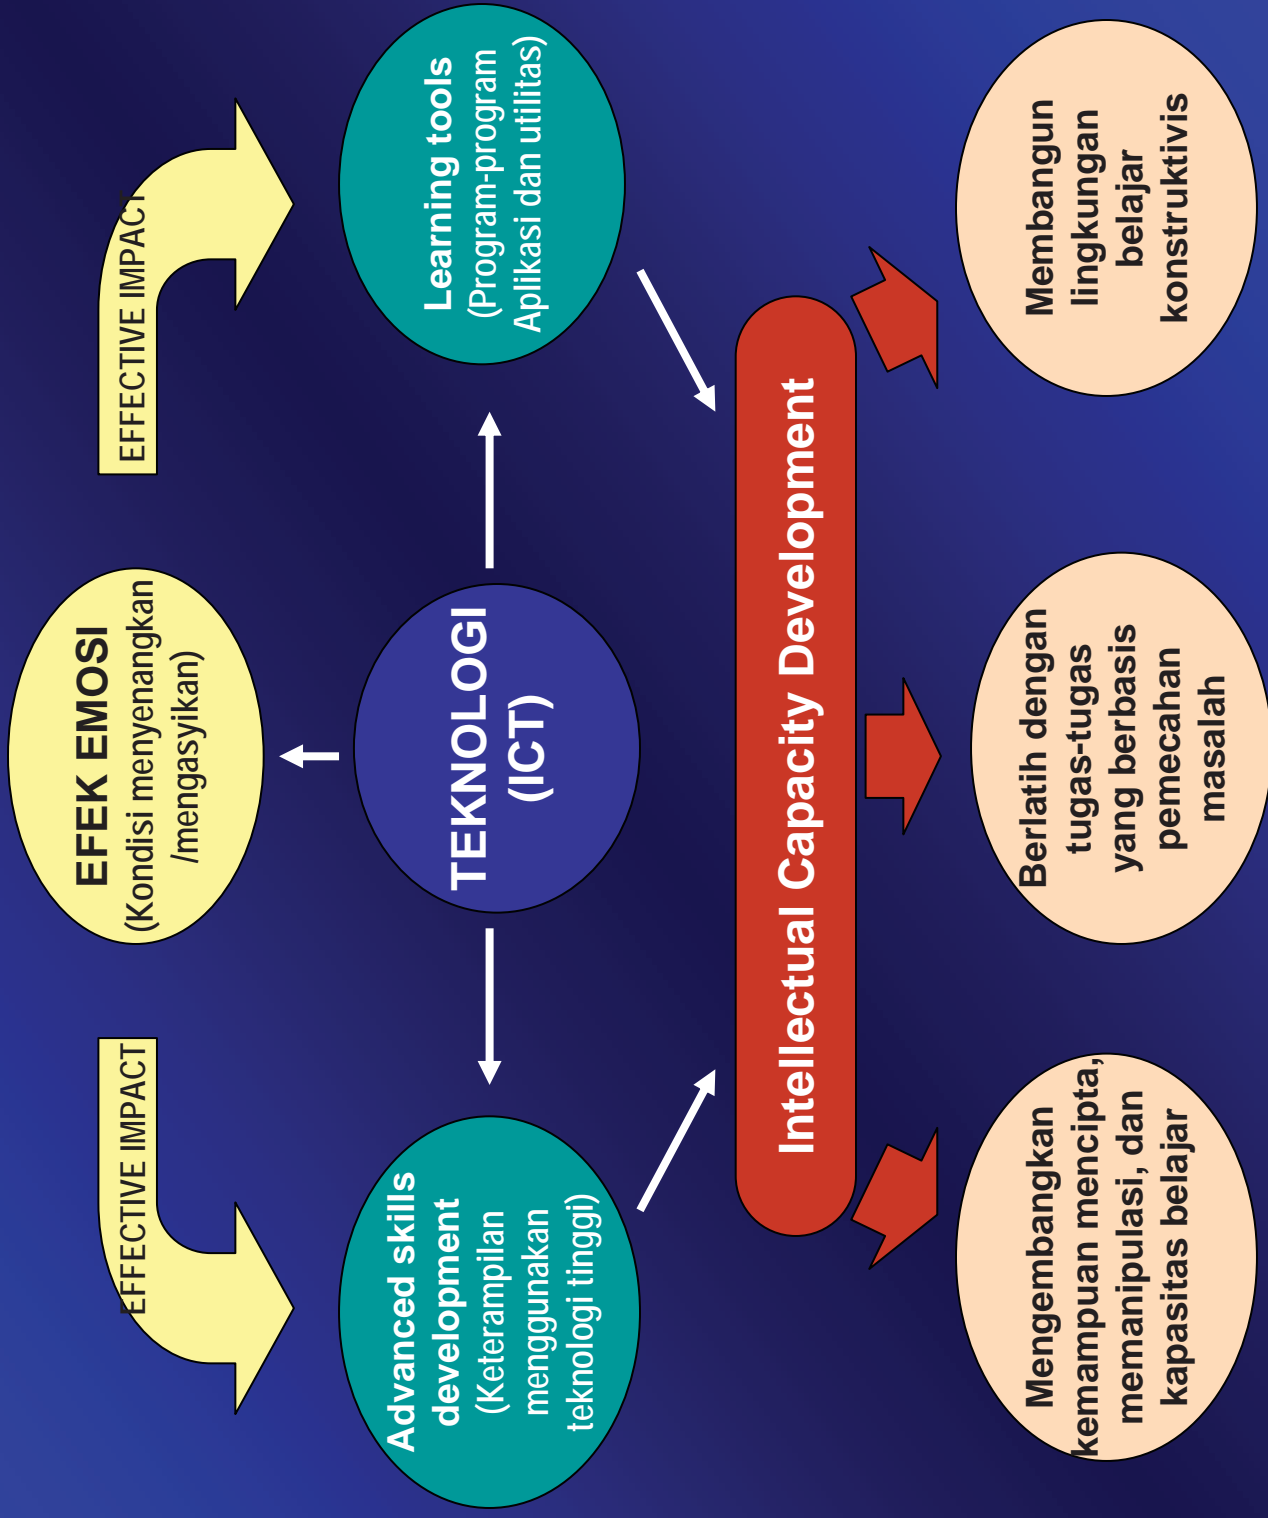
EFFECTIVE IMPACT

EFEK EMOSI
(Kondisi menyenangkan /mengasyikan)

EFFECTIVE IMPACT

Learning tools
(Program-program Aplikasi dan utilitas)

TEKNOLOGI
(ICT)

Advanced skills development
(Keterampilan menggunakan teknologi tinggi)

Intellectual Capacity Development

Membangun lingkungan belajar konstruktivis

Berlatih dengan tugas-tugas yang berbasis pemecahan masalah

Mengembangkan kemampuan mencipta, memanipulasi, dan kapasitas belajar